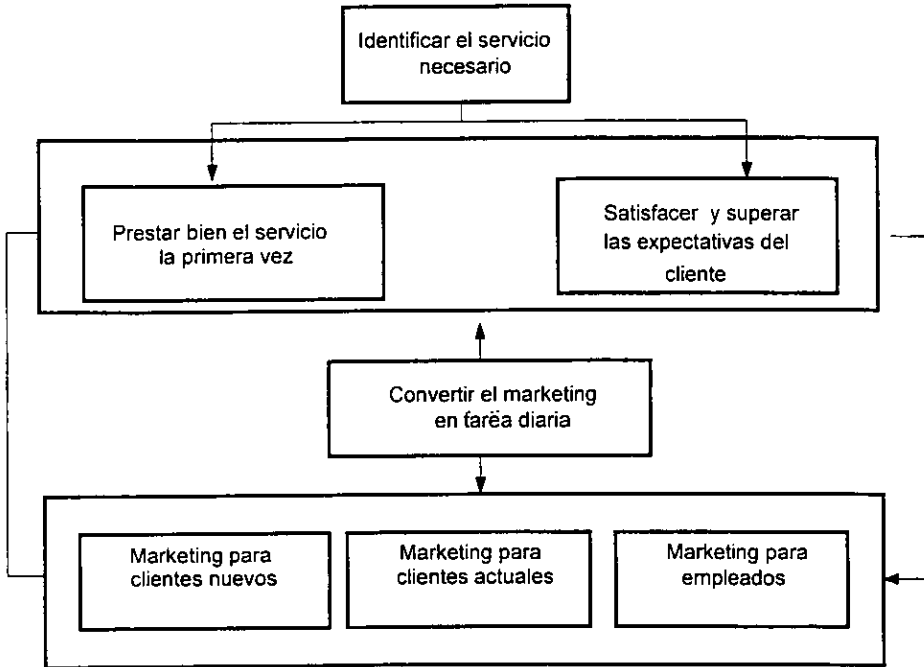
Identificar el servicio necesario

Prestar bien el servicio la primera vez

Satisfacer y superar las expectativas del cliente

Convertir el marketing en tarëa diaria

Marketing para clientes nuevos

Marketing para clientes actuales

Marketing para empleados